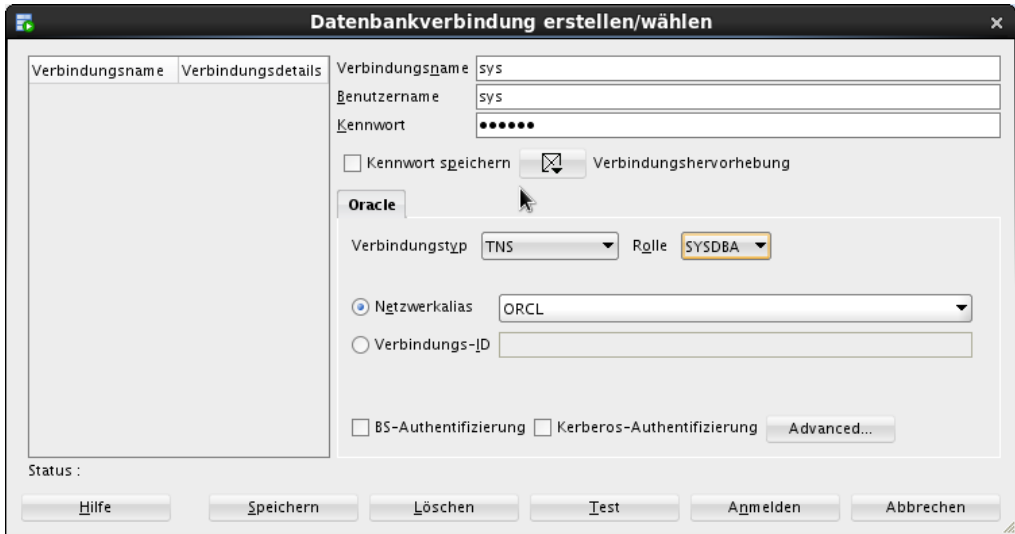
Datenbankverbindung erstellen/wählen

| Verbindungsname | Verbindungsdetails |
|---|---|

Verbindungsname sys
Benutzername sys
Kennwort ••••••

Kennwort speichern
Verbindungshervorhebung

Oracle

Verbindungstyp TNS
Rolle SYSDBA

Netzwerkalias ORCL
Verbindungs-ID

BS-Authentifizierung
Kerberos-Authentifizierung
Advanced...

Status :

Hilfe
Speichern
Löschen
Test
Anmelden
Abbrechen